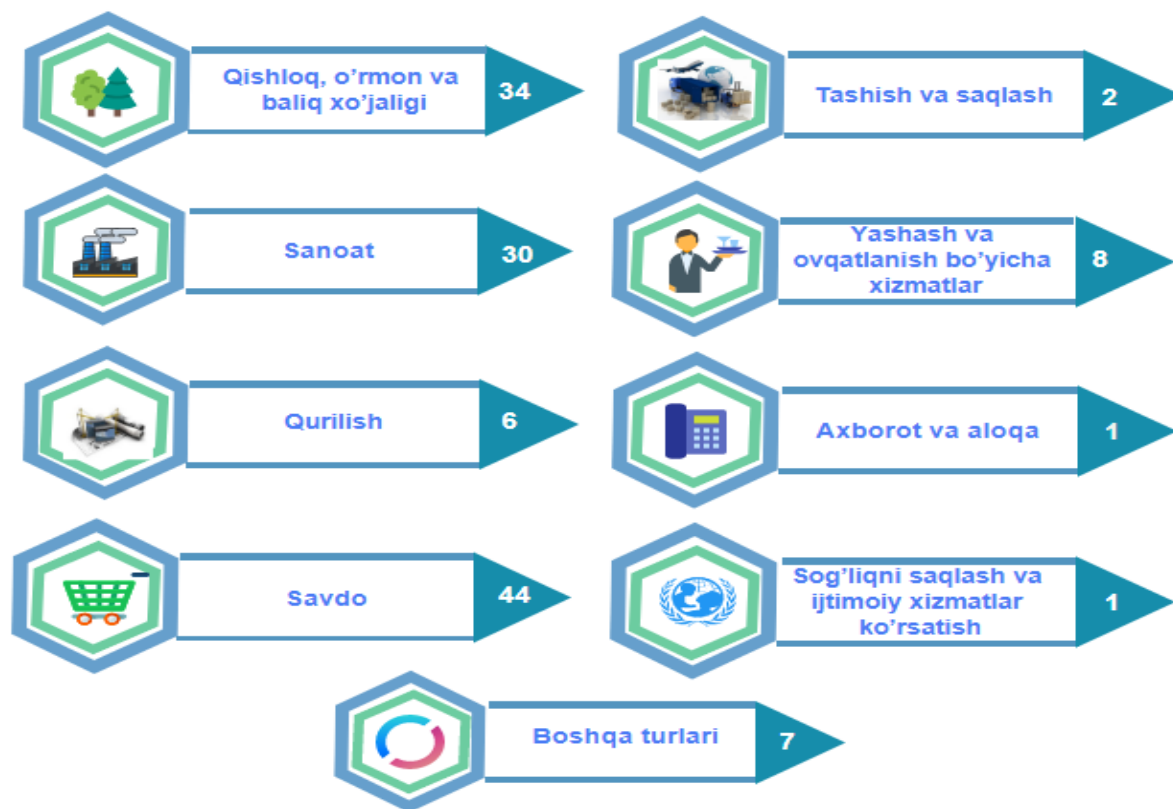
Qishloq, o'rmon va baliq xo'jaligi
34

Tashish va saqlash
2

Sanoat
30

Yashash va ovqatlanish bo'yicha xizmatlar
8

Qurilish
6

Axborot va aloqa
1

Savdo
44

Sog'liqni saqlash va ijtimoiy xizmatlar ko'rsatish
1

Boshqa turlari
7